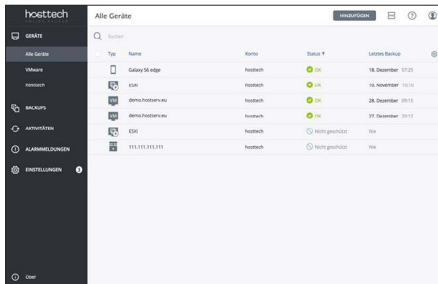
hosttech

GERÄTE

Alle Geräte

VMware

hosttech

BACKUPS

AKTIVITÄTEN

ALARMMELDUNGEN

EINSTELLUNGEN

Über

Alle Geräte

HINZUFÜGEN

Suchen

| Typ | Name | Konto | Status ↑ | Letztes Backup |
|---|---|---|---|---|
| | Galaxy S6 edge | hosttech | OK | 18. Dezember 07:25 |
| | ESXi | hosttech | OK | 16. November 10:10 |
| | demo.hostserv.eu | hosttech | OK | 28. Dezember 09:15 |
| | demo.hostserv.eu | hosttech | OK | 27. Dezember 09:13 |
| | ESXi | hosttech | Nicht geschützt | Nie |
| | 111.111.111.111 | hosttech | Nicht geschützt | Nie |